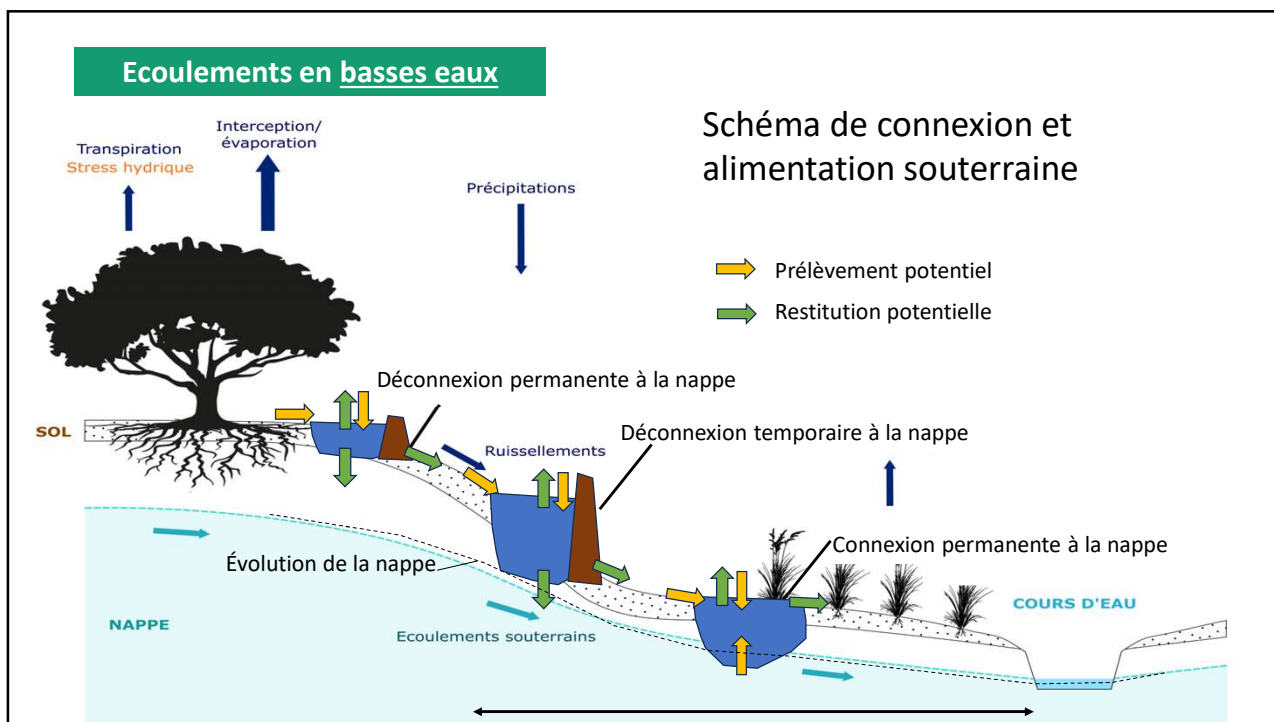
Ecoulements en basses eaux

Schéma de connexion et alimentation souterraine

Transpiration
Stress hydrique

Interception/ évaporation

Précipitations

Prélèvement potentiel

Restitution potentielle

Déconnexion permanente à la nappe

SOL

Ruissellements

Déconnexion temporaire à la nappe

Connexion permanente à la nappe

Évolution de la nappe

NAPPE

Ecoulements souterrains

COURS D'EAU